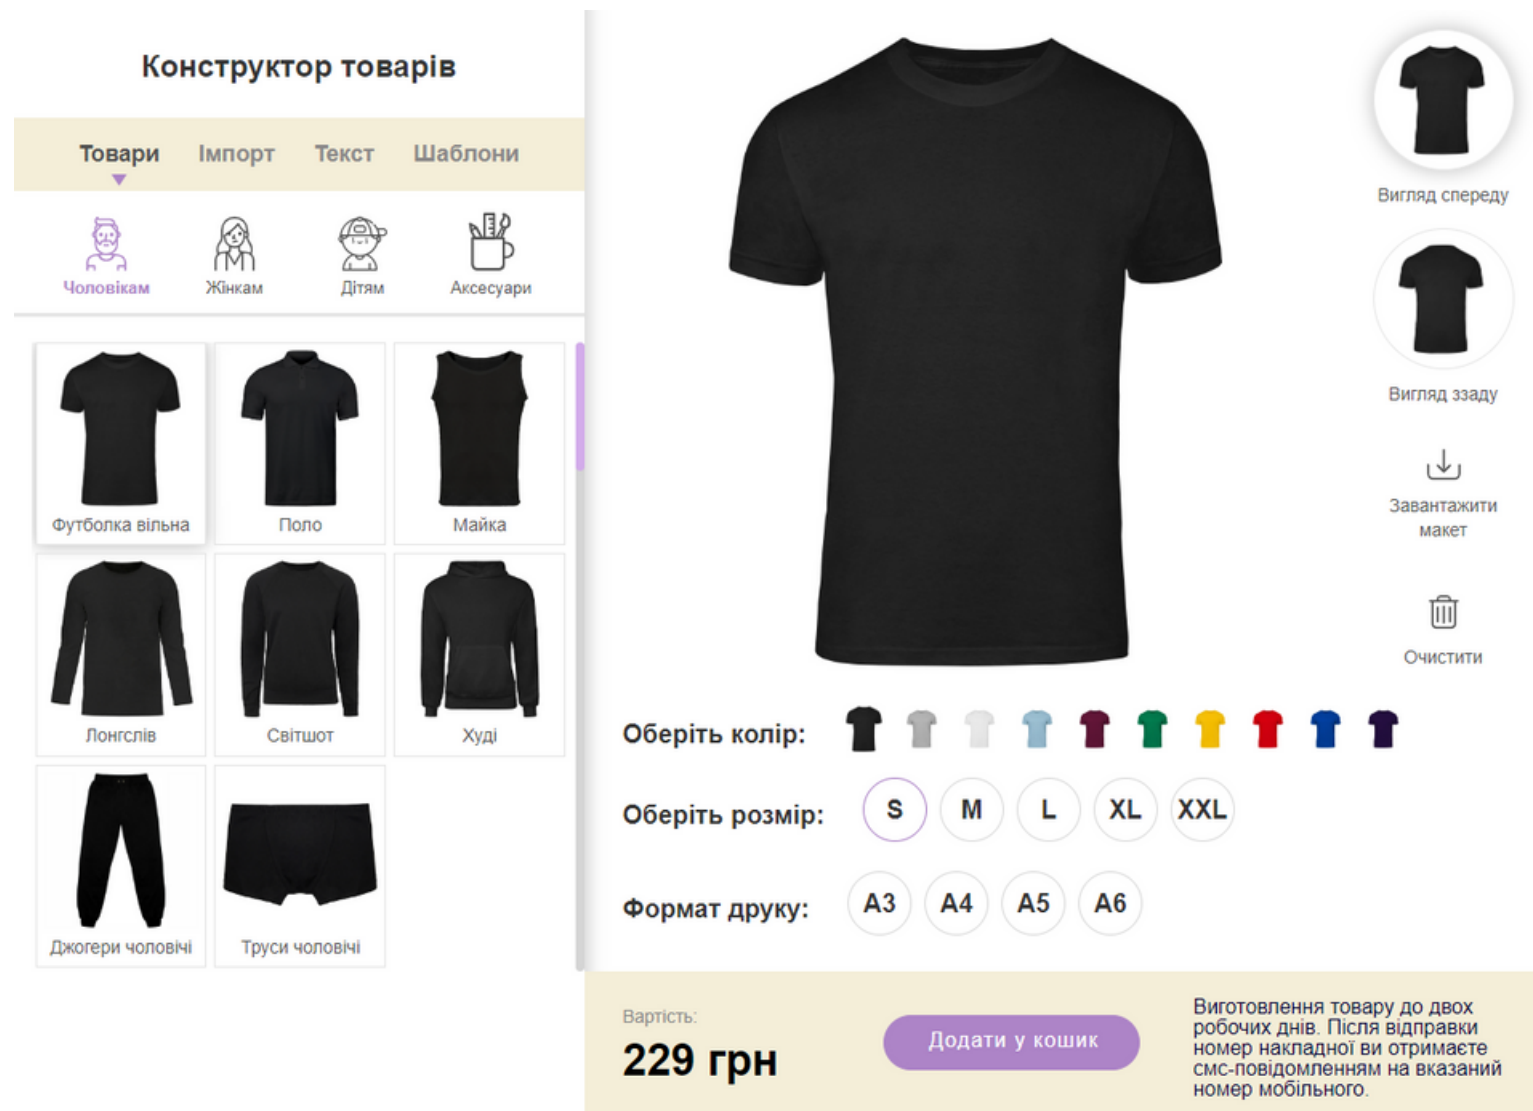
Конструктор товарів

Товари Імпорт Текст Шаблони

Чоловікам Жінкам Дітям Аксесуари

Футболка вільна
Поло
Майка
Лонгслів
Світшот
Худі
Джогери чоловічі
Труси чоловічі

Вигляд спереду

Вигляд ззаду

Завантажити макет

Очистити

Оберіть колір:

Оберіть розмір: S M L XL XXL

Формат друку: A3 A4 A5 A6

Вартість:
229 грн

Додати у кошик

Виготовлення товару до двох робочих днів. Після відправки номер накладної ви отримаєте смс-повідомленням на вказаний номер мобільного.